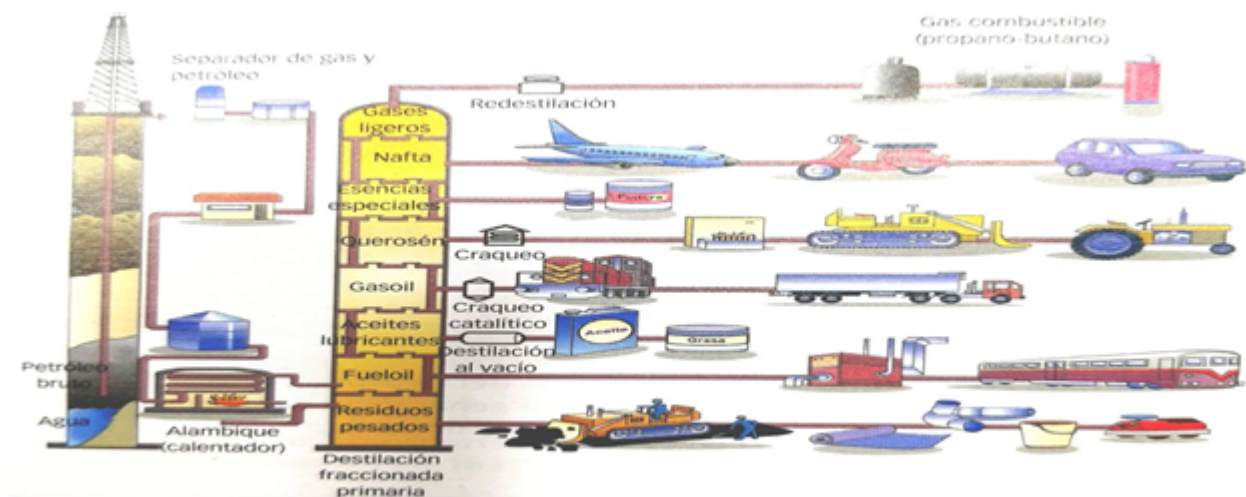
Gas combustible (propano-butano)

Separador de gas y petróleo

Redestilación

Gases ligeros

Nafta

Esencias especiales

Querosén

Craqueo

Gasoil

Craqueo catalítico

Aceites lubricantes

Destilación al vacío

Fueloil

Residuos pesados

Petróleo bruto

Agua

Alambique (calentador)

Destilación fraccionada primaria

Aceite

Grasa